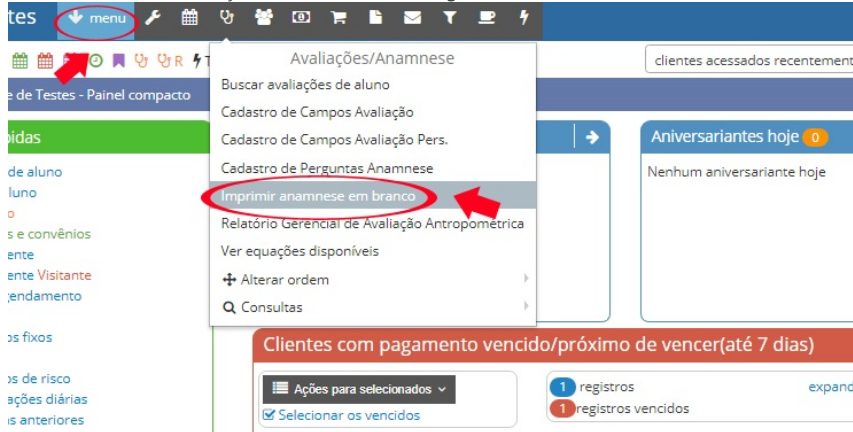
tes menu

R T

e de Testes - Painel compacto

pidas

de aluno
luno
o
s e convênios
ente
ente Visitante
gendamento

os fixos

os de risco
ações diárias
s anteriores

Avaliações/Anamnese
Buscar avaliações de aluno
Cadastro de Campos Avaliação
Cadastro de Campos Avaliação Pers.
Cadastro de Perguntas Anamnese
Imprimir anamnese em branco
Relatório Gerencial de Avaliação Antropométrica
Ver equações disponíveis
Alterar ordem
Consultas

clientes acessados recentement

Aniversariantes hoje 0
Nenhum aniversariante hoje

Clientes com pagamento vencido/próximo de vencer(até 7 dias)

Ações para selecionados
Selecionar os vencidos

1 registros
1 registros vencidos

expand